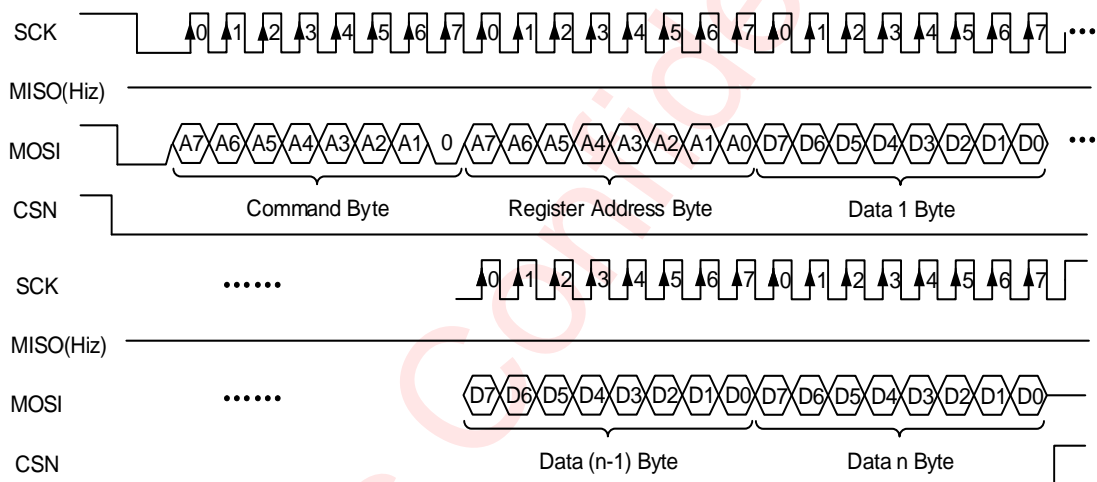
SCK 0 1 2 3 4 5 6 7 0 1 2 3 4 5 6 7 0 1 2 3 4 5 6 7 ...

MISO(Hiz)

MOSI A7 A6 A5 A4 A3 A2 A1 0 A7 A6 A5 A4 A3 A2 A1 A0 D7 D6 D5 D4 D3 D2 D1 D0 ...

CSN

Command Byte

Register Address Byte

Data 1 Byte

SCK ...... 0 1 2 3 4 5 6 7 0 1 2 3 4 5 6 7

MISO(Hiz)

MOSI ...... D7 D6 D5 D4 D3 D2 D1 D0 D7 D6 D5 D4 D3 D2 D1 D0

CSN

Data (n-1) Byte

Data n Byte